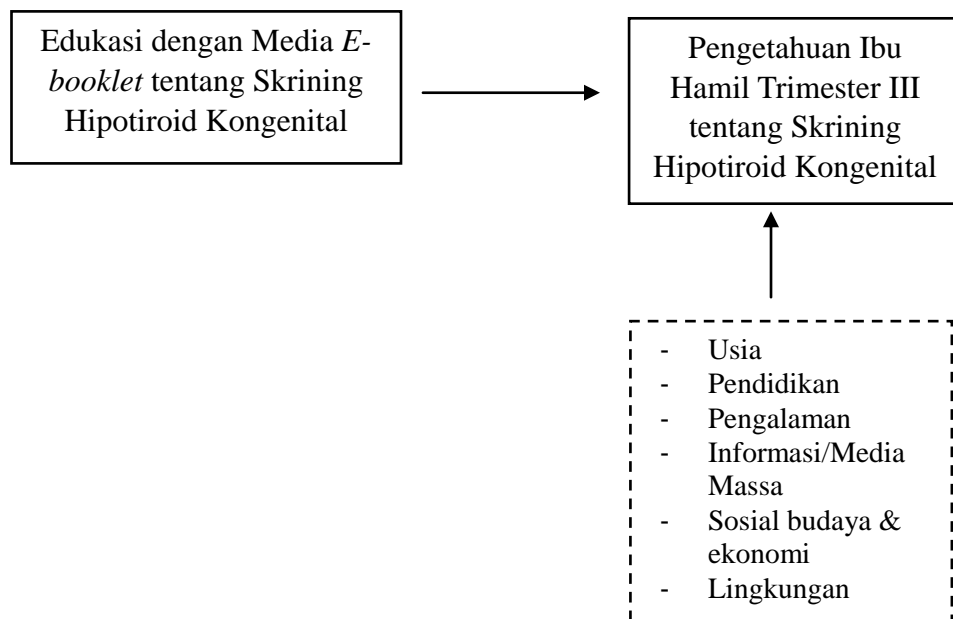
Edukasi dengan Media *E-booklet* tentang Skrining Hipotiroid Kongenital

Pengetahuan Ibu Hamil Trimester III tentang Skrining Hipotiroid Kongenital

- Usia
- Pendidikan
- Pengalaman
- Informasi/Media Massa
- Sosial budaya & ekonomi
- Lingkungan